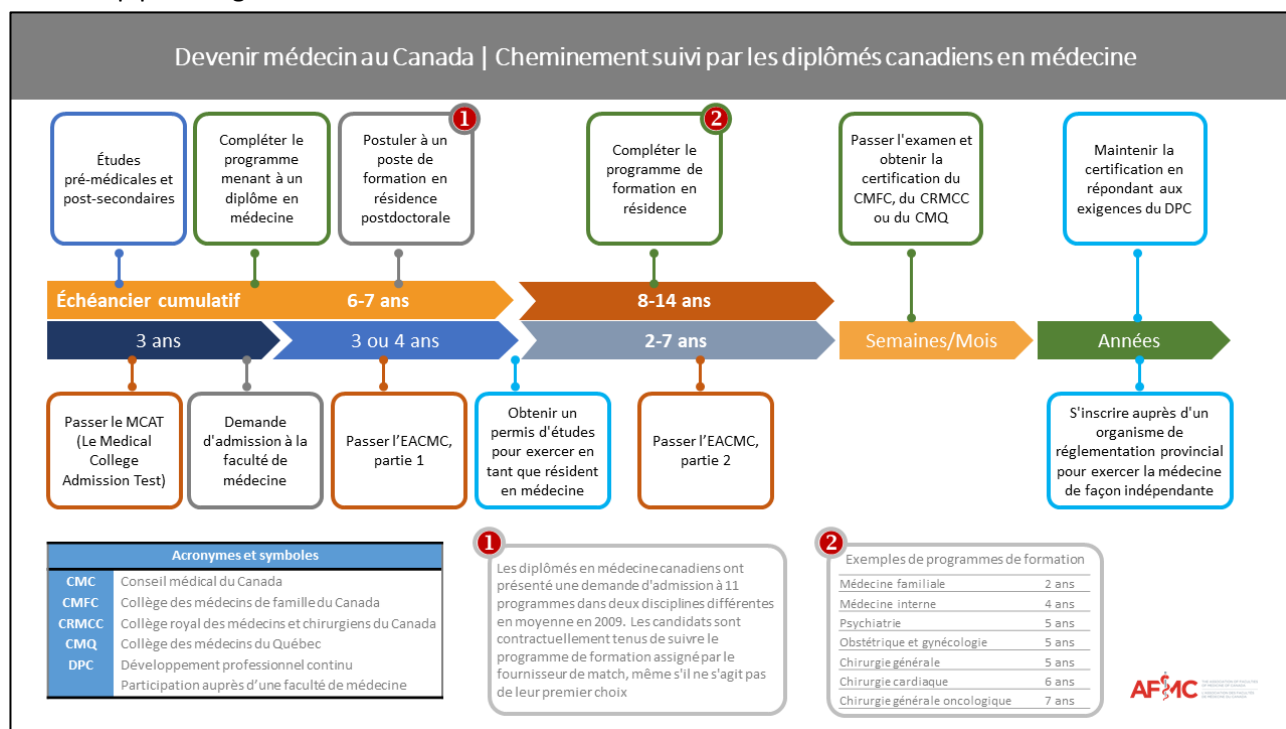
Devenir médecin au Canada | Cheminement suivi par les diplômés canadiens en médecine

Études pré-médicales et post-secondaires

Compléter le programme menant à un diplôme en médecine

1

Postuler à un poste de formation en résidence postdoctorale

2

Compléter le programme de formation en résidence

Passer l'examen et obtenir la certification du CMFC, du CRMCC ou du CMQ

Maintenir la certification en répondant aux exigences du DPC

Échéancier cumulatif

6-7 ans

8-14 ans

3 ans

3 ou 4 ans

2-7 ans

Semaines/Mois

Années

Passer le MCAT (Le Medical College Admission Test)

Demande d'admission à la faculté de médecine

Passer l'EACMC, partie 1

Obtenir un permis d'études pour exercer en tant que résident en médecine

Passer l'EACMC, partie 2

S'inscrire auprès d'un organisme de réglementation provincial pour exercer la médecine de façon indépendante

| Acronymes et symboles | |
|---|---|
| CMC | Conseil médical du Canada |
| CMFC | Collège des médecins de famille du Canada |
| CRMCC | Collège royal des médecins et chirurgiens du Canada |
| CMQ | Collège des médecins du Québec |
| DPC | Développement professionnel continu |
| | Participation auprès d'une faculté de médecine |

1

Les diplômés en médecine canadiens ont présenté une demande d'admission à 11 programmes dans deux disciplines différentes en moyenne en 2009. Les candidats sont contractuellement tenus de suivre le programme de formation assigné par le fournisseur de match, même s'il ne s'agit pas de leur premier choix

2

Exemples de programmes de formation

| | |
|---|---|
| Médecine familiale | 2 ans |
| Médecine interne | 4 ans |
| Psychiatrie | 5 ans |
| Obstétrique et gynécologie | 5 ans |
| Chirurgie générale | 5 ans |
| Chirurgie cardiaque | 6 ans |
| Chirurgie générale oncologique | 7 ans |

AFMC